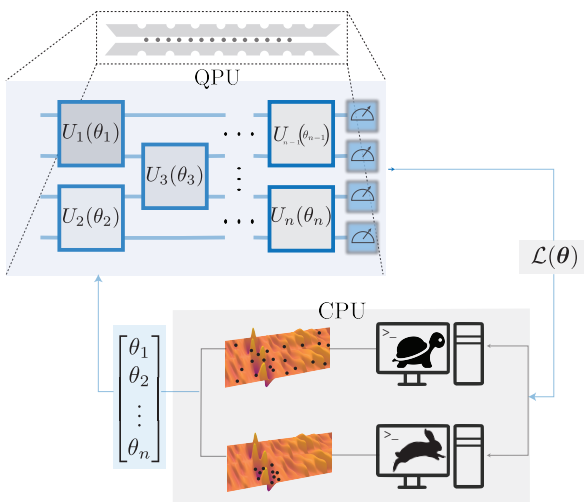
QPU

$U_1(\theta_1)$

$U_2(\theta_2)$

$U_3(\theta_3)$

$U_{n-1}(\theta_{n-1})$

$U_n(\theta_n)$

$\mathcal{L}(\boldsymbol{\theta})$

CPU

$\begin{bmatrix} \theta_1 \\ \theta_2 \\ \vdots \\ \theta_n \end{bmatrix}$

>_

>_